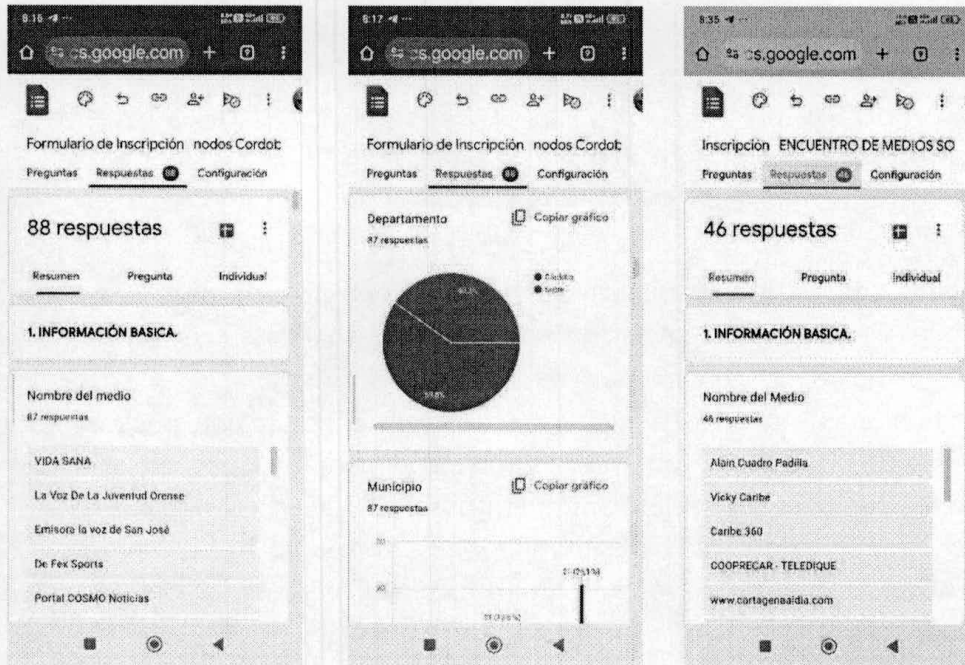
8:15

cs.google.com

Formulario de Inscripción nodos Cordob

Preguntas Respuestas 88 Configuración

88 respuestas

Resumen Pregunta Individual

1. INFORMACIÓN BASICA.

Nombre del medio
87 respuestas

VIDA SANA

La Voz De La Juventud Orense

Emisora la voz de San José

De Fex Sports

Portal COSMO Noticias

8:17

cs.google.com

Formulario de Inscripción nodos Cordob

Preguntas Respuestas 88 Configuración

Departamento
87 respuestas

Copiar gráfico

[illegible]
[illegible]

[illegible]

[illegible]

Municipio
87 respuestas

Copiar gráfico

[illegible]

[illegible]

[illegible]

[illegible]

8:35

cs.google.com

Inscripcion ENCUENTRO DE MEDIOS SO

Preguntas Respuestas 46 Configuración

46 respuestas

Resumen Pregunta Individual

1. INFORMACIÓN BASICA.

Nombre del Medio
46 respuestas

Alain Cuadro Padilla

Vicky Caribe

Caribe 360

COOPRECAR - TELEDIQUE

www.cartagenaaldia.com